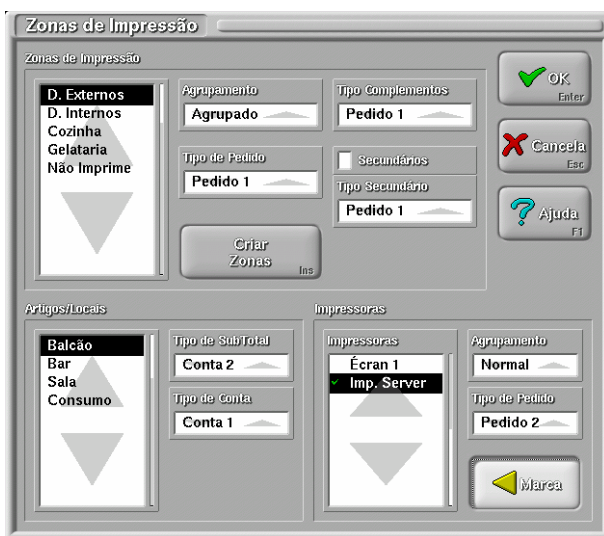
Zonas de Impressão

Zonas de Impressão

D. Externos
D. Internos
Cozinha
Gelataria
Não Imprime

Agrupamento
Agrupado

Tipo Complementos
Pedido 1

Tipo de Pedido
Pedido 1

Secundários

Tipo Secundário
Pedido 1

Criar Zonas
Ins

OK
Enter

Cancela
Esc

Ajuda
F1

Artigos/Locais

Balcão
Bar
Sala
Consumo

Tipo de SubTotal
Conta 2

Tipo de Conta
Conta 1

Impressoras

Impressoras
Écran 1
Imp. Server

Agrupamento
Normal

Tipo de Pedido
Pedido 2

Marca